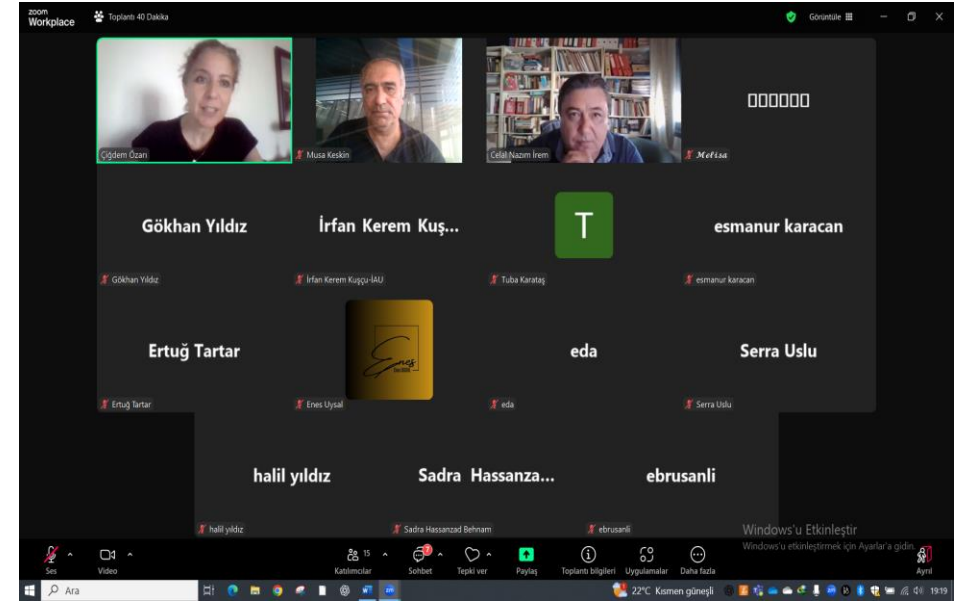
zoom Workplace
Toplantı 40 Dakika
Görüntüle

Çiğdem Özarı
Musa Keskin
Celal Nazım İrem
□□□□□□
Melisa

Gökhan Yıldız
Gökhan Yıldız
İrfan Kerem Kuş...
İrfan Kerem Kuşçu-İAU
T
Tuba Karataş
esmanur karacan
esmanur karacan

Ertuğ Tartar
Ertuğ Tartar
Enes
Enes Uysal
eda
eda
Serra Uslu
Serra Uslu

halil yıldız
halil yıldız
Sadra Hassanza...
Sadra Hassanzad Behnam
ebrusanli
ebrusanli

Windows'u Etkinleştir
Windows'u etkinleştirmek için Ayarlar'a gidin.

Ses
Video
15
Katılımcılar
Sohbet
Tepki ver
Paylaş
Toplantı bilgileri
Uygulamalar
Daha fazla
Ayrıl

Ara
22°C Kısmen güneşli
19:19